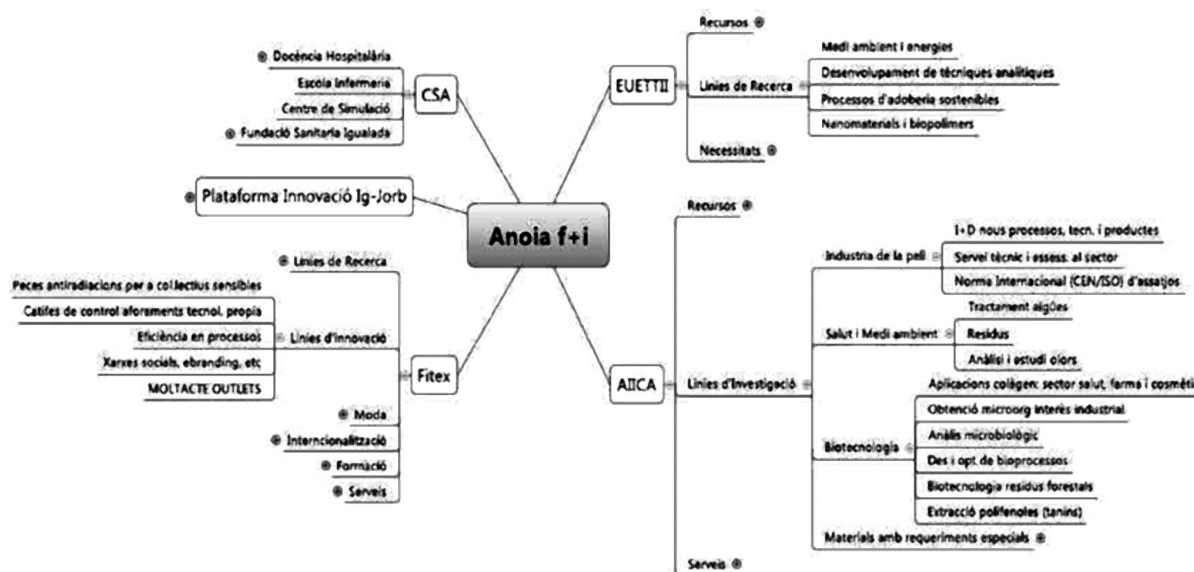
Anoia f+i

CSA
Docència Hospitalària
Escola Infermeria
Centre de Simulació
Fundació Sanitaria Igualada

Plataforma Innovació Ig-Jorb

Fitex
Línies de Recerca
Línies d'Innovació
Peces antiradiacions per a col.lectius sensibles
Catifes de control aforaments tecnol. propia
Eficiència en processos
Xarxes socials, ebranding, etc
MOLTACTE OUTLETS
Moda
Internacionalització
Formació
Serveis

EUETTII
Recursos
Línies de Recerca
Medi ambient i energies
Desenvolupament de tècniques analítiques
Processos d'adoberia sostenibles
Nanomaterials i biopolímers
Necessitats

AIICA
Recursos
Línies d'Investigació
Industria de la pell
I+D nous processos, tecn. i productes
Servei tècnic i assess. al sector
Norma Internacional (CEN/ISO) d'assatjos
Salut i Medi ambient
Tractament aigües
Residus
Anàlisi i estudi olors
Biotecnologia
Aplicacions col·làgen: sector salut, farma i cosmèti
Obtenció microorg interès industrial
Anàlis microbiològic
Des i opt de bioprocessos
Biotecnologia residus forestals
Extracció polifenoles (tanins)
Materials amb requeriments especials
Serveis